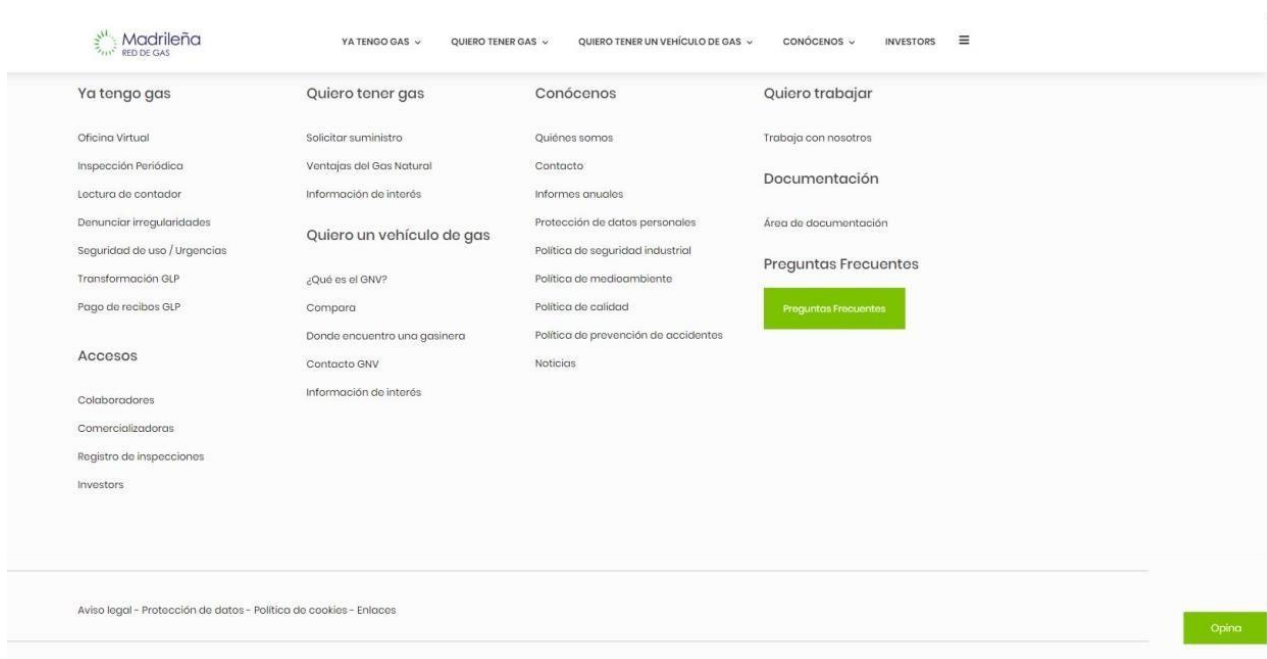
Madrileña
RED DE GAS

YA TENGO GAS ⌄ QUIERO TENER GAS ⌄ QUIERO TENER UN VEHÍCULO DE GAS ⌄ CONÓCENOS ⌄ INVESTORS ≡

Ya tengo gas

Oficina Virtual

Inspección Periódica

Lectura de contador

Denunciar irregularidades

Seguridad de uso / Urgencias

Transformación GLP

Pago de recibos GLP

Accesos

Colaboradores

Comercializadoras

Registro de inspecciones

Investors

Quiero tener gas

Solicitar suministro

Ventajas del Gas Natural

Información de interés

Quiero un vehículo de gas

¿Qué es el GNV?

Compara

Donde encuentro una gasinera

Contacto GNV

Información de interés

Conócenos

Quiénes somos

Contacto

Informes anuales

Protección de datos personales

Política de seguridad industrial

Política de medioambiente

Política de calidad

Política de prevención de accidentes

Noticias

Quiero trabajar

Trabaja con nosotros

Documentación

Área de documentación

Preguntas Frecuentes

Preguntas Frecuentes

Aviso legal - Protección de datos - Política de cookies - Enlaces

Opina